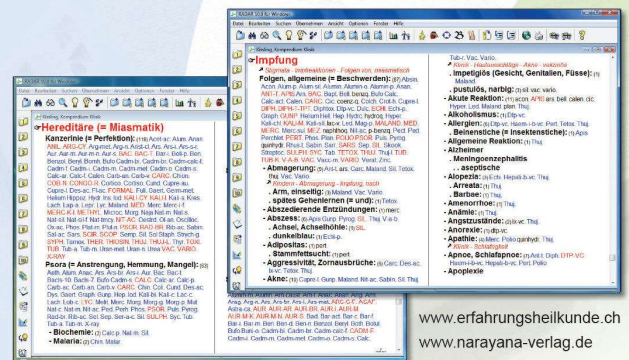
RADAR 10.5 Windows

Datei Bearbeiten Suchen Übernehmen Ansicht Optionen Fenster Hilfe

Kindling, Kompendium Kleid

Hereditäre (= Miasmatik)

Kanzerinie (= Perfektion): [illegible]

Psora (= Anstrengung, Hemmung, Mangel): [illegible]

- Biochemie: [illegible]

- Malaria: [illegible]

RADAR 10.5 Windows

Datei Bearbeiten Suchen Übernehmen Ansicht Optionen Fenster Hilfe

Kindling, Kompendium Kleid

Impfung

Folgen, allgemeine (= Beschwerden): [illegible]

- Abmagerung: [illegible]

, Arm, einseitig: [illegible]

, spätes Gehenlernen (= und): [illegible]

- Abszedierende Entzündungen: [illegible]

- Abszess: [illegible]

, Achsel, Achselhöhle: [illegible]

, dunkelblau: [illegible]

- Adipositas: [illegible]

, Stammfettsucht: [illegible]

- Aggressivität, Zornausbrüche: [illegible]

- Akne: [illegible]

. Impetigiös (Gesicht, Genitalien, Füsse): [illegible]

. pustulös, narbig: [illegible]

- Akute Reaktion: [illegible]

- Alkoholismus: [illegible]

- Allergien: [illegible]

. Beinenstiche (= Insektenstiche): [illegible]

- Allgemeine Reaktion: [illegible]

- Alzheimer

. Meningoenzephalitis

. aseptische

- Alopezie: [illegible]

. Arreata: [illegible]

. Bartes: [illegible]

- Amenorrhoe: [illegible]

- Ämie: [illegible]

- Angstzustände: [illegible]

- Anorexie: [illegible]

- Apathie: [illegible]

- Apnoe, Schlafapnoe: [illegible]

- Apoplexie

www.erfahrungsheilkunde.ch
www.narayana-verlag.de